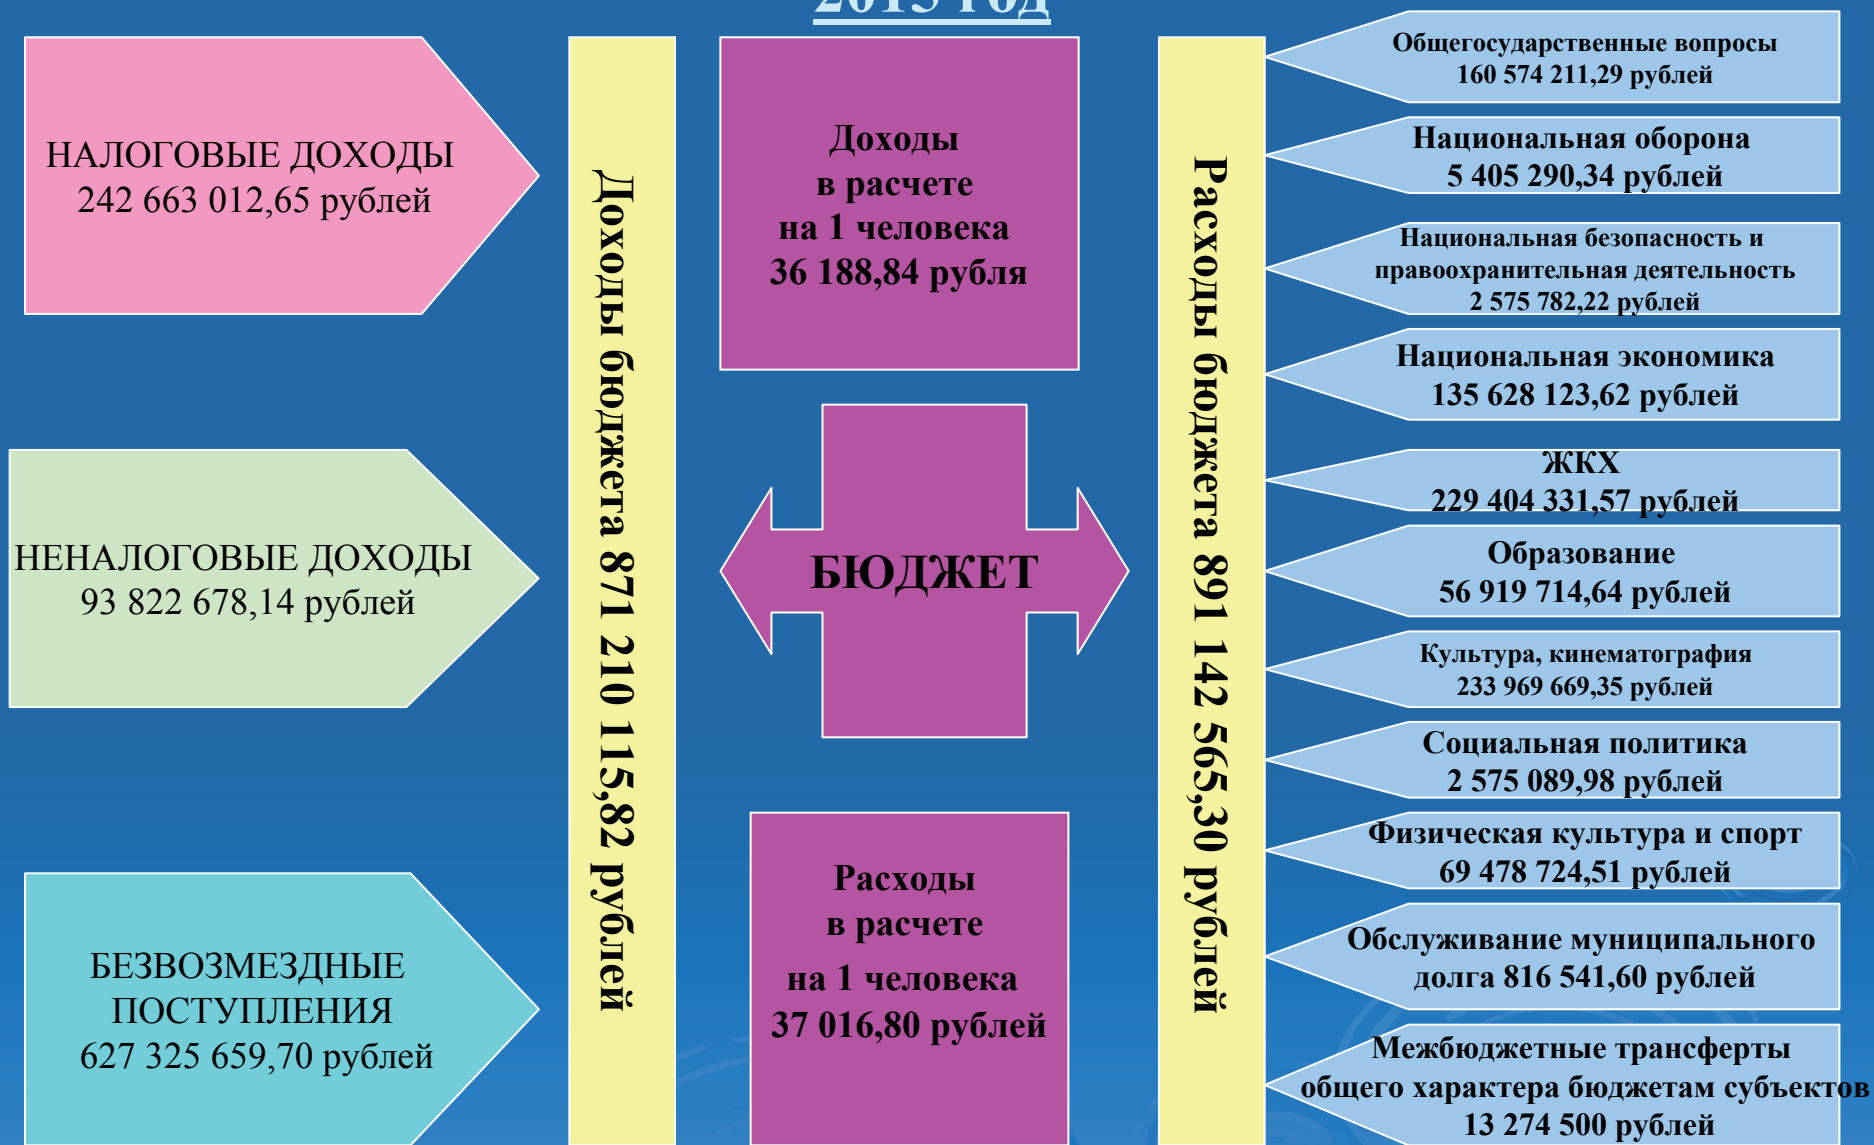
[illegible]

НАЛОГОВЫЕ ДОХОДЫ 242 663 012,65 рублей

НЕНАЛОГОВЫЕ ДОХОДЫ 93 822 678,14 рублей

БЕЗВОЗМЕЗДНЫЕ ПОСТУПЛЕНИЯ 627 325 659,70 рублей

Доходы бюджета 871 210 115,82 рублей

Доходы в расчете на 1 человека 36 188,84 рубля

БЮДЖЕТ

Расходы в расчете на 1 человека 37 016,80 рублей

Расходы бюджета 891 142 565,30 рублей

Общегосударственные вопросы 160 574 211,29 рублей

Национальная оборона 5 405 290,34 рублей

Национальная безопасность и правоохранительная деятельность 2 575 782,22 рублей

Национальная экономика 135 628 123,62 рублей

ЖКХ 229 404 331,57 рублей

Образование 56 919 714,64 рублей

Культура, кинематография 233 969 669,35 рублей

Социальная политика 2 575 089,98 рублей

Физическая культура и спорт 69 478 724,51 рублей

Обслуживание муниципального долга 816 541,60 рублей

Межбюджетные трансферты общего характера бюджетам субъектов 13 274 500 рублей